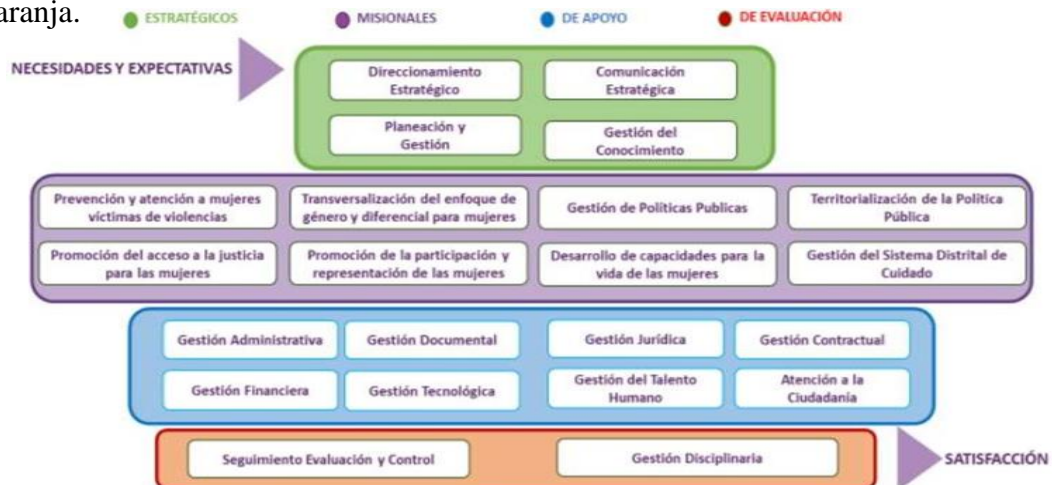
aranja.

ESTRATÉGICOS MISIONALES DE APOYO DE EVALUACIÓN

NECESIDADES Y EXPECTATIVAS

Direccionamiento Estratégico

Comunicación Estratégica

Planeación y Gestión

Gestión del Conocimiento

Prevención y atención a mujeres víctimas de violencias

Transversalización del enfoque de género y diferencial para mujeres

Gestión de Políticas Publicas

Territorialización de la Política Pública

Promoción del acceso a la justicia para las mujeres

Promoción de la participación y representación de las mujeres

Desarrollo de capacidades para la vida de las mujeres

Gestión del Sistema Distrital de Cuidado

Gestión Administrativa

Gestión Documental

Gestión Jurídica

Gestión Contractual

Gestión Financiera

Gestión Tecnológica

Gestión del Talento Humano

Atención a la Ciudadanía

Seguimiento Evaluación y Control

Gestión Disciplinaria

SATISFACCIÓN